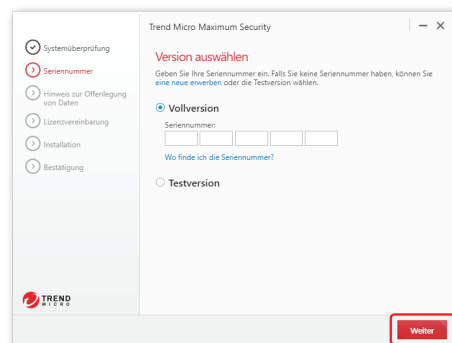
Trend Micro Maximum Security

Systemüberprüfung
Seriennummer
Hinweis zur Offenlegung von Daten
Lizenzvereinbarung
Installation
Bestätigung

Version auswählen

Geben Sie Ihre Seriennummer ein. Falls Sie keine Seriennummer haben, können Sie eine neue erwerben oder die Testversion wählen.

Vollversion

Seriennummer:

Wo finde ich die Seriennummer?

Testversion

TREND MICRO

Weiter